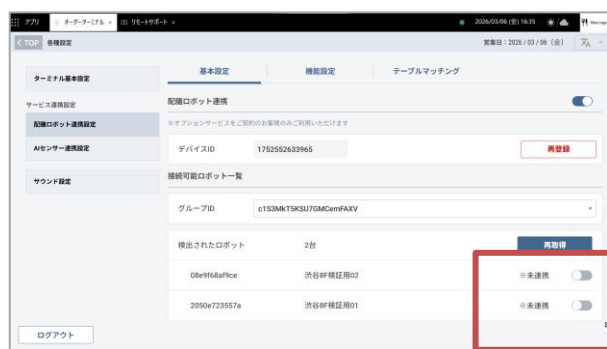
アプリ オーダーターミナル × リモートサポート ×

2026/03/06 (金) 16:15

TOP 各種設定

営業日：2026 / 03 / 06（金）

ターミナル基本設定

サービス連携設定

配膳ロボット連携設定

AIセンサー連携設定

サウンド設定

ログアウト

基本設定 機能設定 テーブルマッチング

配膳ロボット連携

※オプションサービスをご契約のお客様のみご利用いただけます

デバイスID 1752552633965

再登録

接続可能ロボット一覧

グループID c1S3MkT5KSU7GMCemFAXV

検出されたロボット 2台

再取得

08e9f68af9ce 渋谷8F検証用02 ※未連携

2050e723557a 渋谷8F検証用01 ※未連携